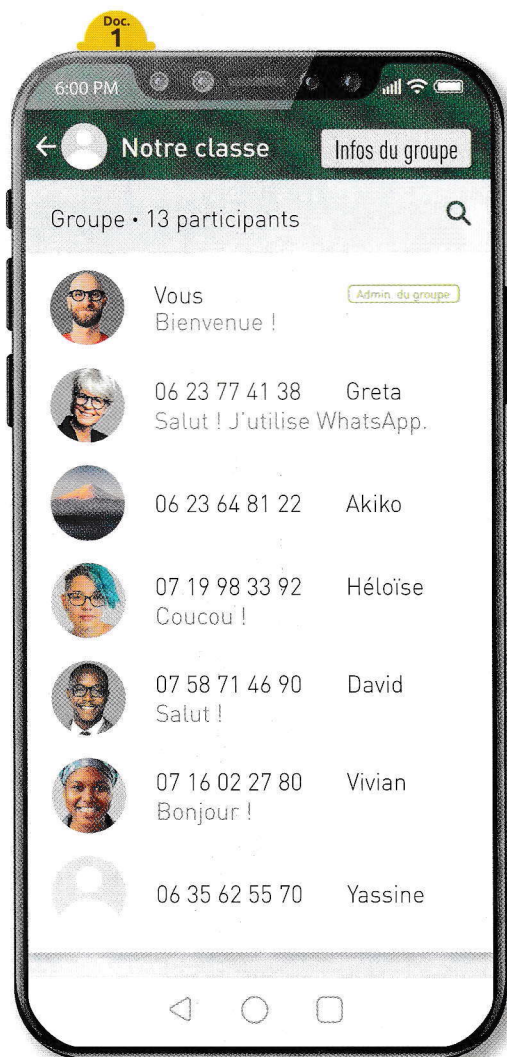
Doc. 1

6:00 PM

← Notre classe

Infos du groupe

Groupe • 13 participants

Vous
Bienvenue !
Admin. du groupe

06 23 77 41 38 Greta
Salut ! J'utilise WhatsApp.

06 23 64 81 22 Akiko

07 19 98 33 92 Héloïse
Coucou !

07 58 71 46 90 David
Salut !

07 16 02 27 80 Vivian
Bonjour !

06 35 62 55 70 Yassine